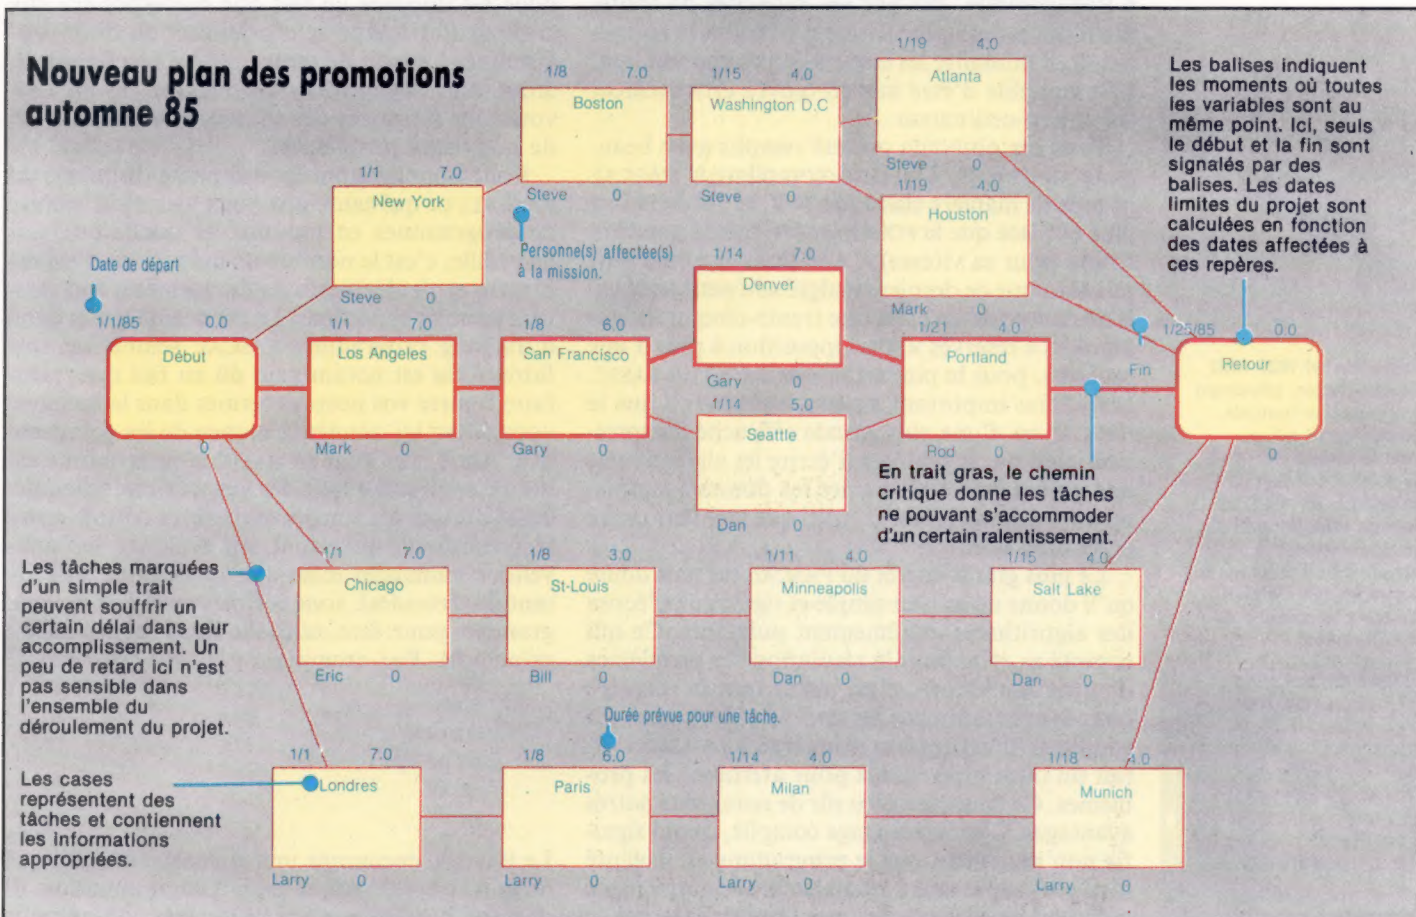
Nouveau plan des promotions automne 85

1/8 7.0
Boston
Steve 0

1/15 4.0
Washington D.C
Steve 0

1/19 4.0
Atlanta
Steve 0

1/19 4.0
Houston
Mark 0

Les balises indiquent les moments où toutes les variables sont au même point. Ici, seuls le début et la fin sont signalés par des balises. Les dates limites du projet sont calculées en fonction des dates affectées à ces repères.

1/1 7.0
New York
Steve 0

Personne(s) affectée(s) à la mission.

Date de départ

1/14 7.0
Denver
Gary 0

1/1/85 0.0
Début
0

1/1 7.0
Los Angeles
Mark 0

1/8 6.0
San Francisco
Gary 0

1/14 5.0
Seattle
Dan 0

1/21 4.0
Portland
Rod 0

Fin

1/25/85 0.0
Retour
0

En trait gras, le chemin critique donne les tâches ne pouvant s'accommoder d'un certain ralentissement.

Les tâches marquées d'un simple trait peuvent souffrir un certain délai dans leur accomplissement. Un peu de retard ici n'est pas sensible dans l'ensemble du déroulement du projet.

1/1 7.0
Chicago
Eric 0

1/8 3.0
St-Louis
Bill 0

1/11 4.0
Minneapolis
Dan 0

1/15 4.0
Salt Lake
Dan 0

Durée prévue pour une tâche.

Les cases représentent des tâches et contiennent les informations appropriées.

1/1 7.0
Londres
Larry 0

1/8 6.0
Paris
Larry 0

1/14 4.0
Milan
Larry 0

1/18 4.0
Munich
Larry 0